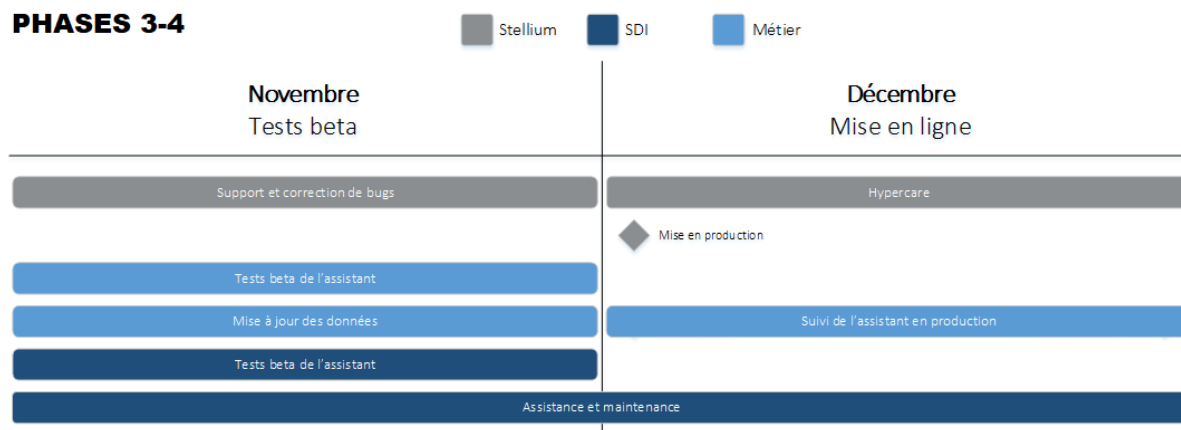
PHASES 3-4

Stellium
SDI
Métier

Novembre
Tests beta

Décembre
Mise en ligne

Support et correction de bugs

Hypercare

Mise en production

Tests beta de l'assistant

Mise à jour des données

Suivi de l'assistant en production

Tests beta de l'assistant

Assistance et maintenance